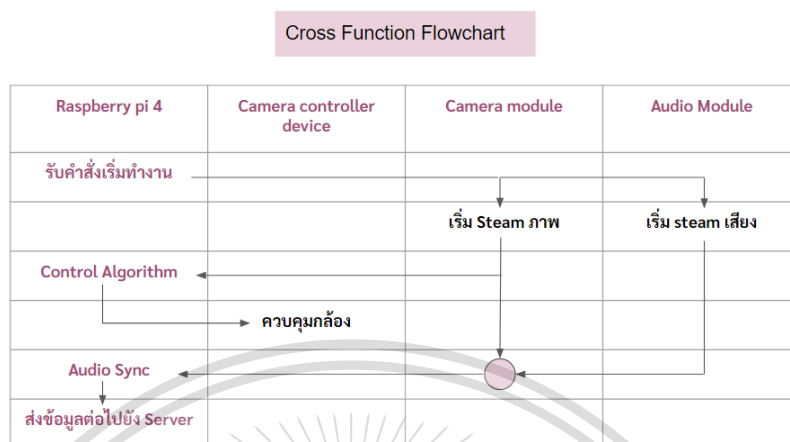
Cross Function Flowchart

| Raspberry pi 4 | Camera controller device | Camera module | Audio Module |
|---|---|---|---|
| รับคำสั่งเริ่มทำงาน | | | |
| | | เริ่ม Steam ภาพ | เริ่ม steam เสียง |
| Control Algorithm | | | |
| | ควบคุมกล้อง | | |
| Audio Sync | | | |
| ส่งข้อมูลต่อไปยัง Server | | | |